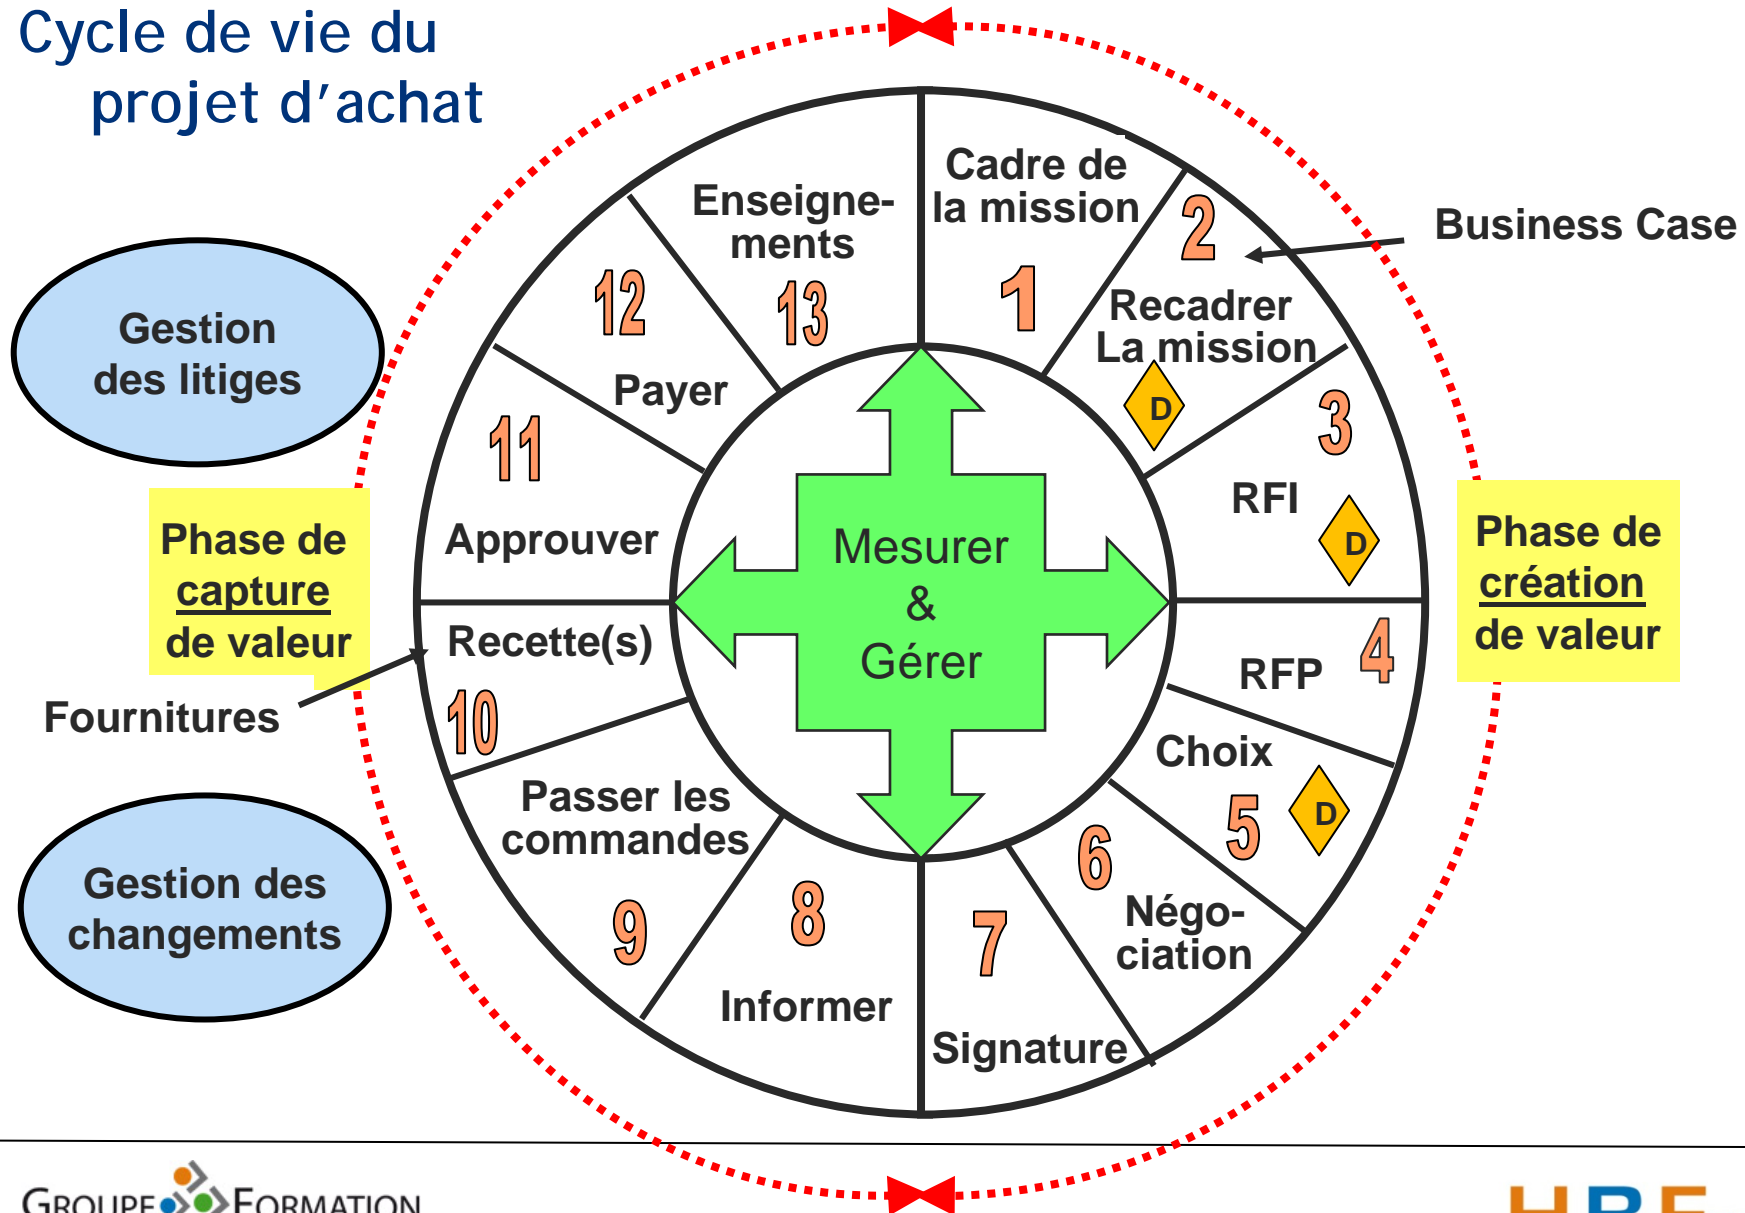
Cycle de vie du projet d'achat

Gestion des litiges

Phase de capture de valeur

Fournitures

Gestion des changements

Cadre de la mission
1

2
Recadrer La mission
D

Business Case

3
RFI
D

Phase de création de valeur

RFP
4

Choix
5
D

6
Négo-ciation

7
Signature

8
Informer

9
Passer les commandes

10
Recette(s)

11
Approuver

12
Payer

Enseigne-ments
13

Mesurer
&
Gérer

Groupe Formation

HRF